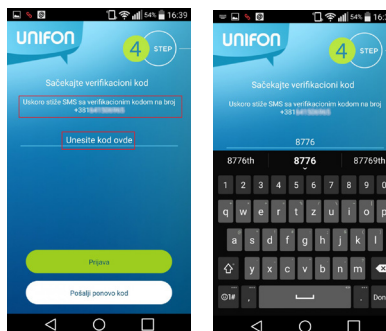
54% 16:39

UNIFON

4 STEP

Sačekajte verifikacioni kod

Uskoro stiže SMS sa verifikacionim kodom na broj +381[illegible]

Unesite kod ovde

Prijava

Pošalji ponovo kod

54% 16:39

UNIFON

4 STEP

Sačekajte verifikacioni kod

Uskoro stiže SMS sa verifikacionim kodom na broj +381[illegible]

8776

8776th

8776

87769th

1 2 3 4 5 6 7 8 9 0

q w e r t y u i o p

a s d f g h j k l

y x c v b n m

?1#

Don